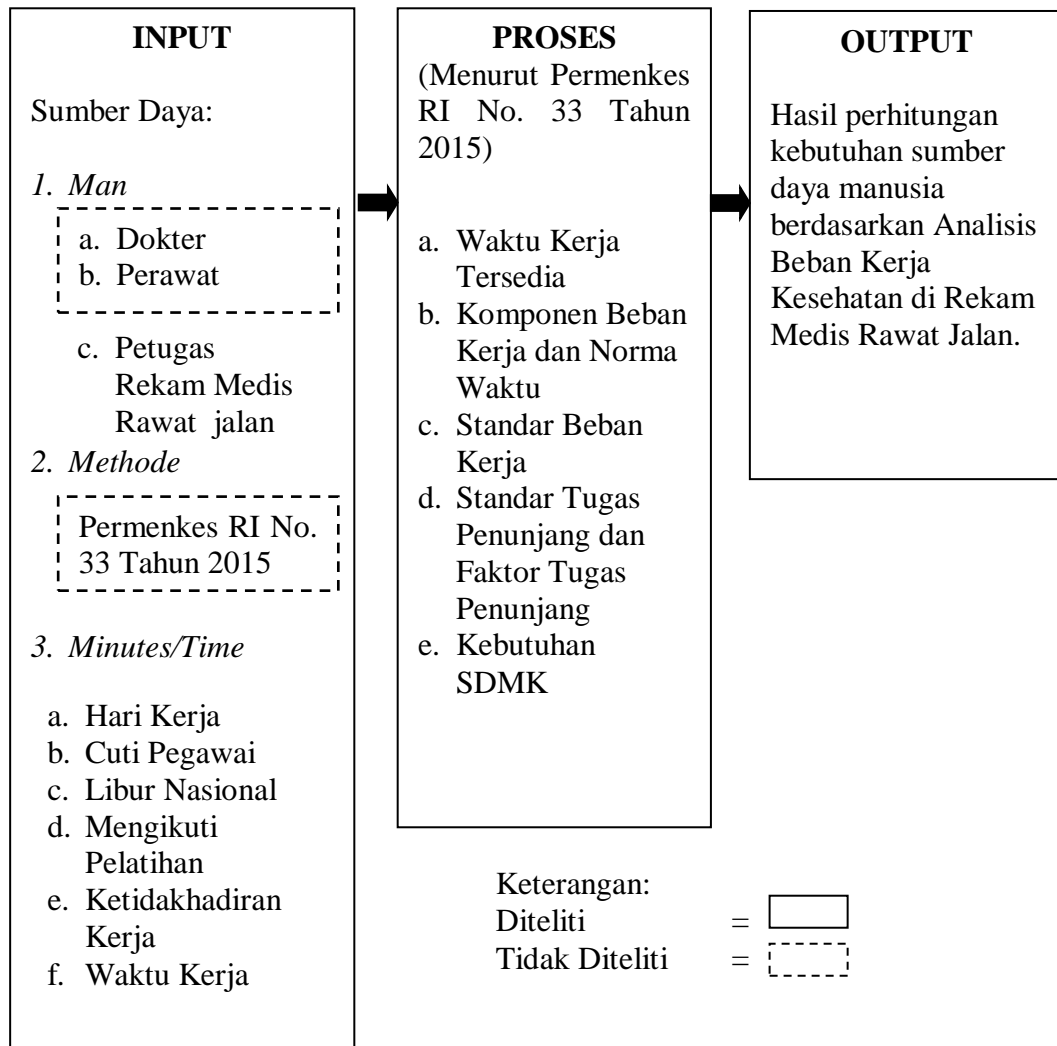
INPUT

Sumber Daya:

1. Man

a. Dokter
b. Perawat

c. Petugas Rekam Medis Rawat jalan

2. Methode

Permenkes RI No. 33 Tahun 2015

3. Minutes/Time

a. Hari Kerja
b. Cuti Pegawai
c. Libur Nasional
d. Mengikuti Pelatihan
e. Ketidakhadiran Kerja
f. Waktu Kerja

PROSES
(Menurut Permenkes RI No. 33 Tahun 2015)

a. Waktu Kerja Tersedia
b. Komponen Beban Kerja dan Norma Waktu
c. Standar Beban Kerja
d. Standar Tugas Penunjang dan Faktor Tugas Penunjang
e. Kebutuhan SDMK

OUTPUT

Hasil perhitungan kebutuhan sumber daya manusia berdasarkan Analisis Beban Kerja Kesehatan di Rekam Medis Rawat Jalan.

Keterangan:
Diteliti =
Tidak Diteliti =